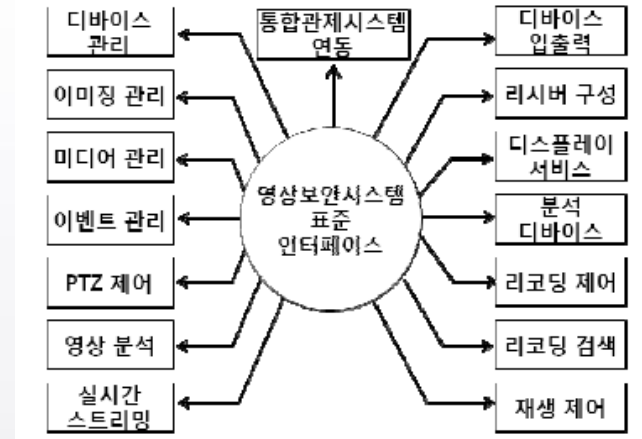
디바이스 관리

통합관제시스템 연동

디바이스 입출력

이미징 관리

리시버 구성

미디어 관리

디스플레이 서비스

영상보안시스템 표준 인터페이스

이벤트 관리

분석 디바이스

PTZ 제어

리코딩 제어

영상 분석

리코딩 검색

실시간 스트리밍

재생 제어